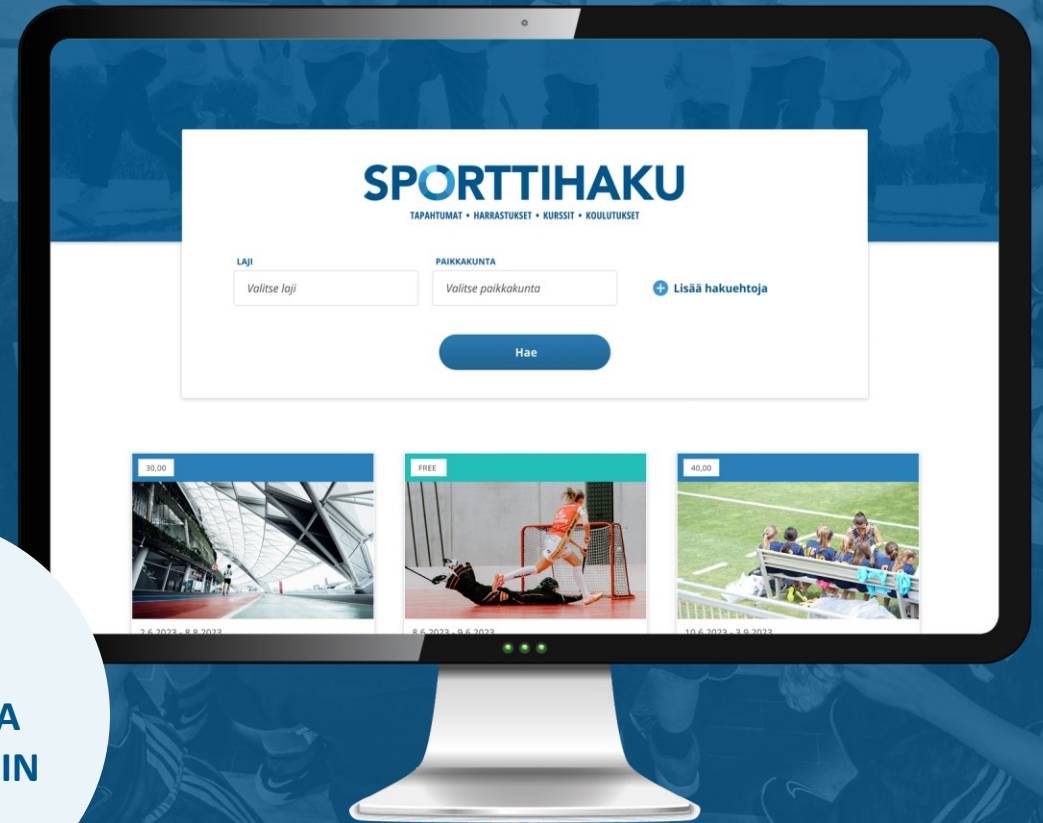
SPORTTIHAKU
TAPAHTUMAT • HARRASTUKSET • KURSSIT • KOULUTUKSET

LAJI
Valitse laji

PAIKKAKUNTA
Valitse paikkakunta

Lisää hakuehtoja

Hae

30,00
2.6.2023 - 8.8.2023

FREE
8.6.2023 - 9.6.2023

40,00
10.6.2023 - 3.9.2023

A
IN